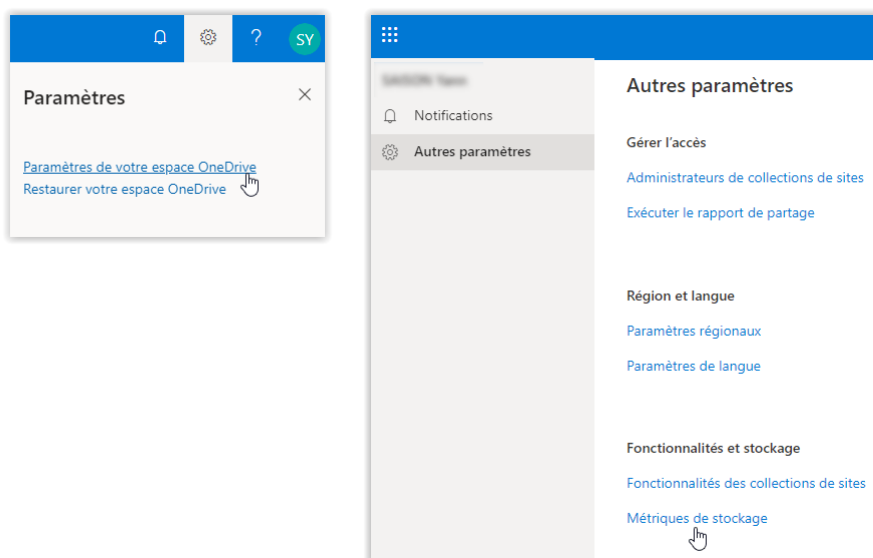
? SY

Paramètres

Paramètres de votre espace OneDrive
Restaurer votre espace OneDrive

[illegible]

Notifications
Autres paramètres

Autres paramètres

Gérer l'accès

Administrateurs de collections de sites
Exécuter le rapport de partage

Région et langue

Paramètres régionaux
Paramètres de langue

Fonctionnalités et stockage

Fonctionnalités des collections de sites
Métriques de stockage